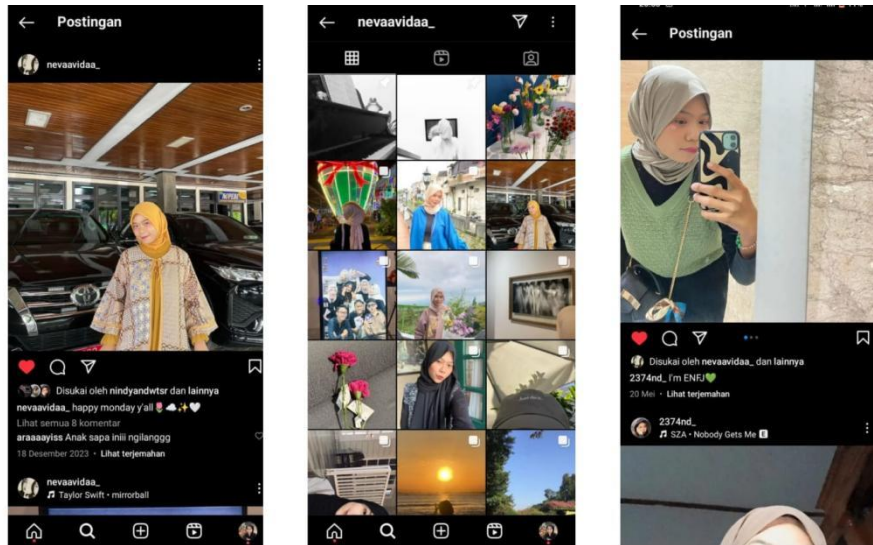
Postingan

nevaavidaa_

Disukai oleh nindyandwtsr dan lainnya

nevaavidaa_ happy monday y'all 🌷☁️✨🤍

Lihat semua 8 komentar

araaaayiss Anak sapa iniii ngilanggg

18 Desember 2023 · Lihat terjemahan

nevaavidaa_
♫ Taylor Swift · mirrorball

nevaavidaa_

Postingan

Disukai oleh nevaavidaa_ dan lainnya

2374nd_ I'm ENFJ💚

20 Mei · Lihat terjemahan

2374nd_
♫ SZA · Nobody Gets Me E